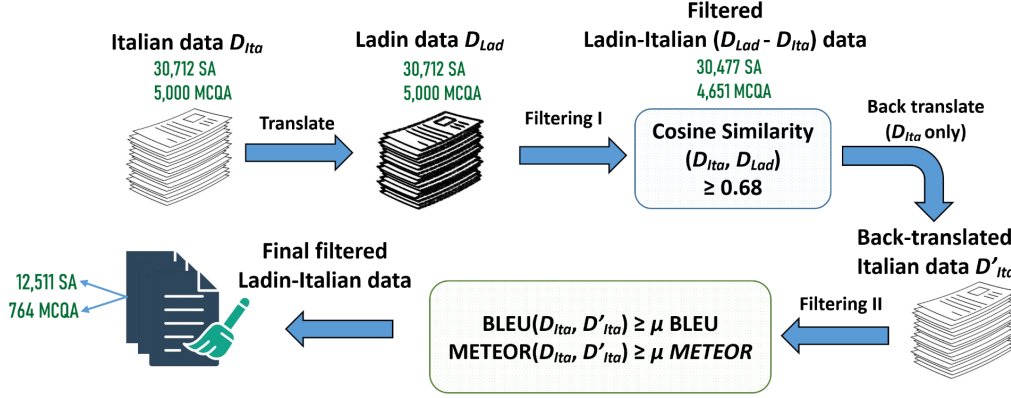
Italian data $D_{Ita}$
30,712 SA
5,000 MCQA

Translate

Ladin data $D_{Lad}$
30,712 SA
5,000 MCQA

Filtering I

Filtered
Ladin-Italian ($D_{Lad}$ - $D_{Ita}$) data
30,477 SA
4,651 MCQA

Cosine Similarity
($D_{Ita}$, $D_{Lad}$)
≥ 0.68

Back translate
($D_{Ita}$ only)

Back-translated
Italian data $D'_{Ita}$

Filtering II

BLEU($D_{Ita}$, $D'_{Ita}$) ≥ μ BLEU
METEOR($D_{Ita}$, $D'_{Ita}$) ≥ μ METEOR

Final filtered
Ladin-Italian data

12,511 SA
764 MCQA